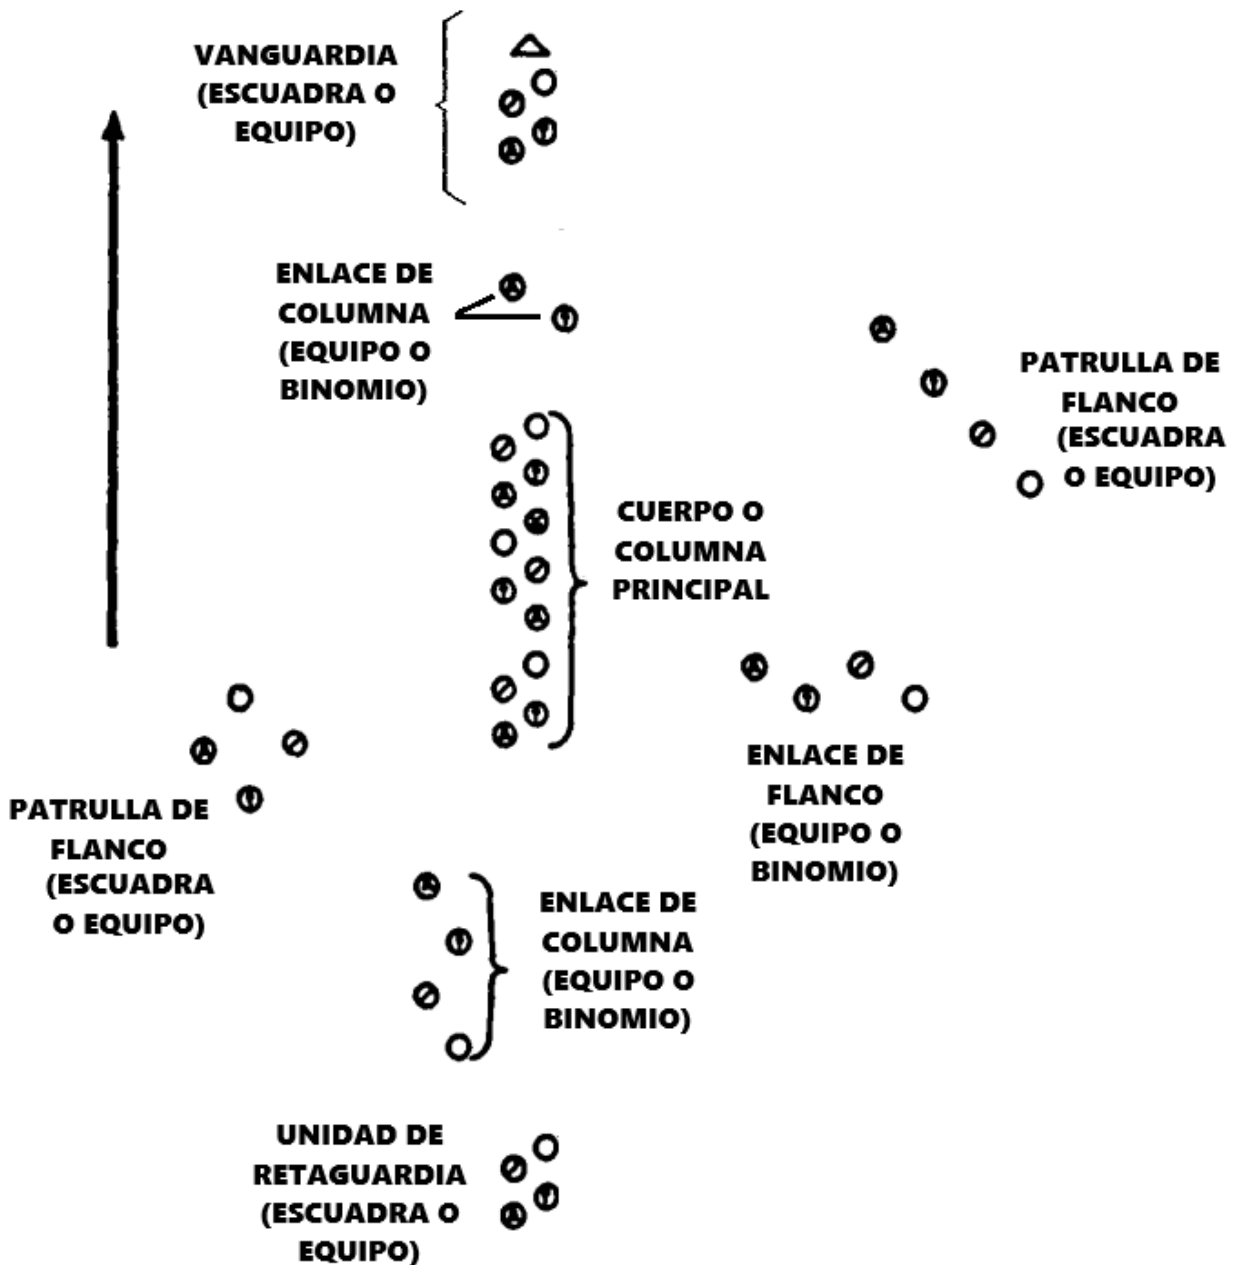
VANGUARDIA (ESCUADRA O EQUIPO)

ENLACE DE COLUMNA (EQUIPO O BINOMIO)

PATRULLA DE FLANCO (ESCUADRA O EQUIPO)

CUERPO O COLUMNA PRINCIPAL

PATRULLA DE FLANCO (ESCUADRA O EQUIPO)

ENLACE DE FLANCO (EQUIPO O BINOMIO)

ENLACE DE COLUMNA (EQUIPO O BINOMIO)

UNIDAD DE RETAGUARDIA (ESCUADRA O EQUIPO)